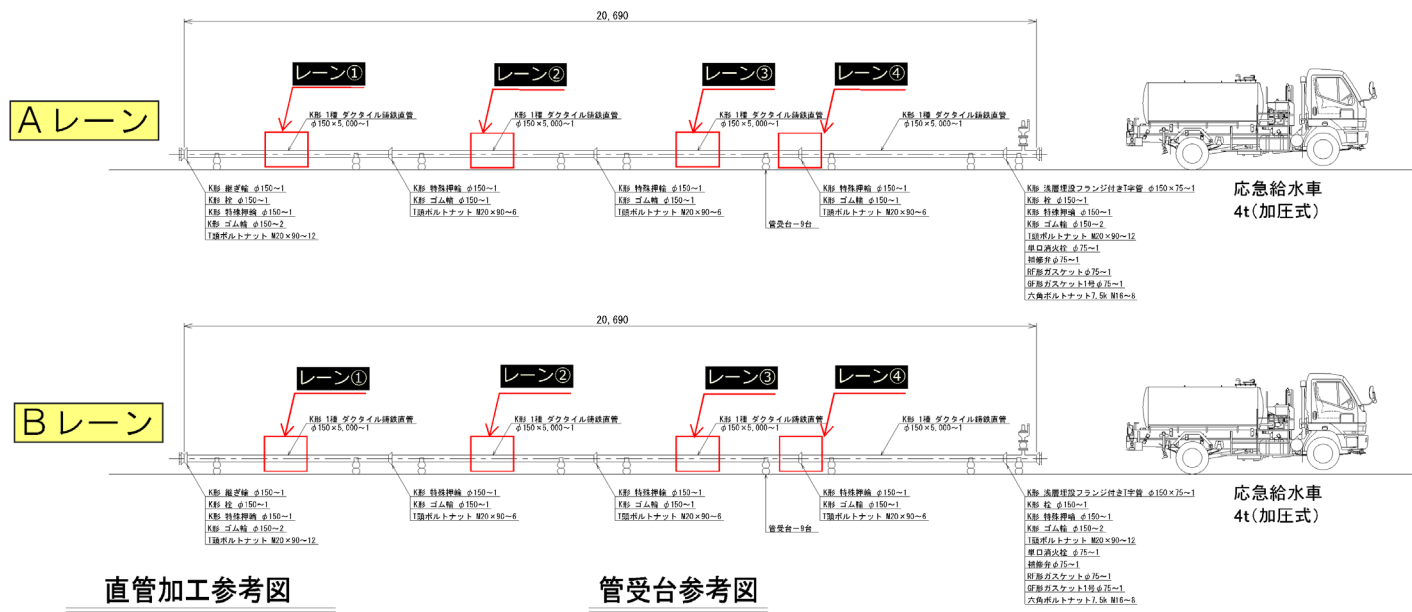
20, 690

Aレーン

レーン①
K形 1種 ダクタイル鋳鉄直管 φ150×5,000~1

レーン②
K形 1種 ダクタイル鋳鉄直管 φ150×5,000~1

レーン③
K形 1種 ダクタイル鋳鉄直管 φ150×5,000~1

レーン④
K形 1種 ダクタイル鋳鉄直管 φ150×5,000~1

K形 継ぎ輪 φ150~1
K形 栓 φ150~1
K形 特殊押輪 φ150~1
K形 ゴム輪 φ150~2
T頭ボルトナット M20×90~12

K形 特殊押輪 φ150~1
K形 ゴム輪 φ150~1
T頭ボルトナット M20×90~6

K形 特殊押輪 φ150~1
K形 ゴム輪 φ150~1
T頭ボルトナット M20×90~6

管受台-9台

K形 特殊押輪 φ150~1
K形 ゴム輪 φ150~1
T頭ボルトナット M20×90~6

K形 浅層埋設フランジ付きT字管 φ150×75~1
K形 栓 φ150~1
K形 特殊押輪 φ150~1
K形 ゴム輪 φ150~2
T頭ボルトナット M20×90~12
単口消火栓 φ75~1
補修弁φ75~1
RF形ガスケット φ75~1
GF形ガスケット1号 φ75~1
六角ボルトナット7.5k M16~8

応急給水車
4t(加圧式)

20, 690

Bレーン

レーン①
K形 1種 ダクタイル鋳鉄直管 φ150×5,000~1

レーン②
K形 1種 ダクタイル鋳鉄直管 φ150×5,000~1

レーン③
K形 1種 ダクタイル鋳鉄直管 φ150×5,000~1

レーン④
K形 1種 ダクタイル鋳鉄直管 φ150×5,000~1

K形 継ぎ輪 φ150~1
K形 栓 φ150~1
K形 特殊押輪 φ150~1
K形 ゴム輪 φ150~2
T頭ボルトナット M20×90~12

K形 特殊押輪 φ150~1
K形 ゴム輪 φ150~1
T頭ボルトナット M20×90~6

K形 特殊押輪 φ150~1
K形 ゴム輪 φ150~1
T頭ボルトナット M20×90~6

管受台-9台

K形 特殊押輪 φ150~1
K形 ゴム輪 φ150~1
T頭ボルトナット M20×90~6

K形 浅層埋設フランジ付きT字管 φ150×75~1
K形 栓 φ150~1
K形 特殊押輪 φ150~1
K形 ゴム輪 φ150~2
T頭ボルトナット M20×90~12
単口消火栓 φ75~1
補修弁φ75~1
RF形ガスケット φ75~1
GF形ガスケット1号 φ75~1
六角ボルトナット7.5k M16~8

応急給水車
4t(加圧式)

直管加工参考図

管受台参考図